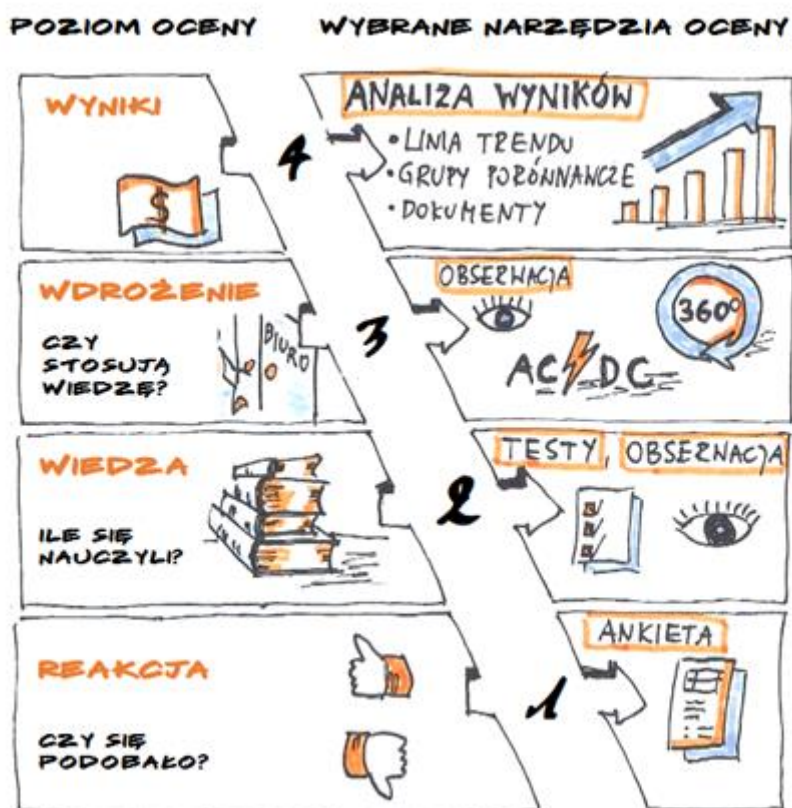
POZIOM OCENY

WYBRANE NARZĘDZIA OCENY

WYNIKI

$

4

ANALIZA WYNIKÓW

• LINIA TRENDU
• GRUPY PORÓWNAWCZE
• DOKUMENTY

WDROŻENIE

CZY STOSUJĄ WIEDZĘ?

BIURO

3

OBSERWACJA

360°

AC/DC

WIEDZA

ILE SIĘ NAUCZYLI?

2

TESTY, OBSERWACJA

REAKCJA

CZY SIĘ PODOBAŁO?

1

ANKIETA